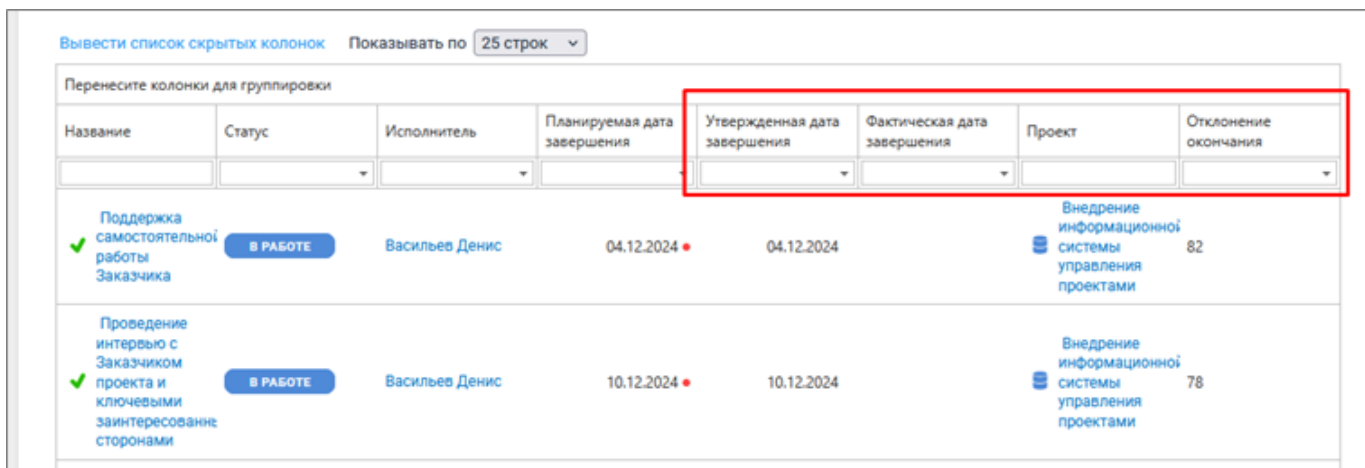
Вывести список скрытых колонок  Показывать по 25 строк

Перенесите колонки для группировки

| Название | Статус | Исполнитель | Планируемая дата завершения | Утвержденная дата завершения | Фактическая дата завершения | Проект | Отклонение окончания |
|---|---|---|---|---|---|---|---|
| Поддержка самостоятельной работы Заказчика | В РАБОТЕ | Васильев Денис | 04.12.2024 | 04.12.2024 | | Внедрение информационной системы управления проектами | 82 |
| Проведение интервью с Заказчиком проекта и ключевыми заинтересованн сторонами | В РАБОТЕ | Васильев Денис | 10.12.2024 | 10.12.2024 | | Внедрение информационной системы управления проектами | 78 |